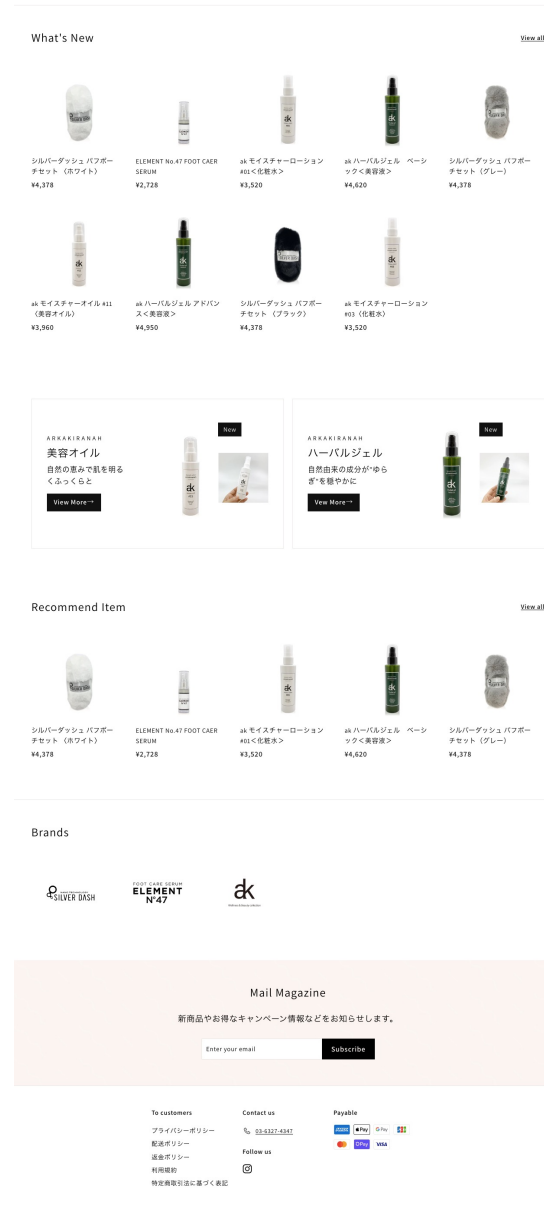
What's New

View all

シルバーダッシュ パフボーチセット（ホワイト）
¥4,378

ELEMENT No.47 FOOT CAER SERUM
¥2,728

ak モイスチャーローション #01＜化粧水＞
¥3,520

ak ハーバルジェル ベーシック＜美容液＞
¥4,620

シルバーダッシュ パフボーチセット（グレー）
¥4,378

ak モイスチャーオイル #11（美容オイル）
¥3,960

ak ハーバルジェル アドバンス＜美容液＞
¥4,950

シルバーダッシュ パフボーチセット（ブラック）
¥4,378

ak モイスチャーローション #03（化粧水）
¥3,520

New

ARKAKIRANAH
美容オイル
自然の恵みで肌を明るくふっくらと
View More→

New

ARKAKIRANAH
ハーバルジェル
自然由来の成分が"ゆらぎ"を穏やかに
View More→

Recommend Item

View all

シルバーダッシュ パフボーチセット（ホワイト）
¥4,378

ELEMENT No.47 FOOT CAER SERUM
¥2,728

ak モイスチャーローション #01＜化粧水＞
¥3,520

ak ハーバルジェル ベーシック＜美容液＞
¥4,620

シルバーダッシュ パフボーチセット（グレー）
¥4,378

Brands

SILVER DASH

FOOT CARE SERUM
ELEMENT
N°47

ak

Mail Magazine

新商品やお得なキャンペーン情報などをお知らせします。

Enter your email
Subscribe

To customers
プライバシーポリシー
配送ポリシー
返金ポリシー
利用規約
特定商取引法に基づく表記

Contact us
03-6327-4347
Follow us

Payable
G Pay
VISA